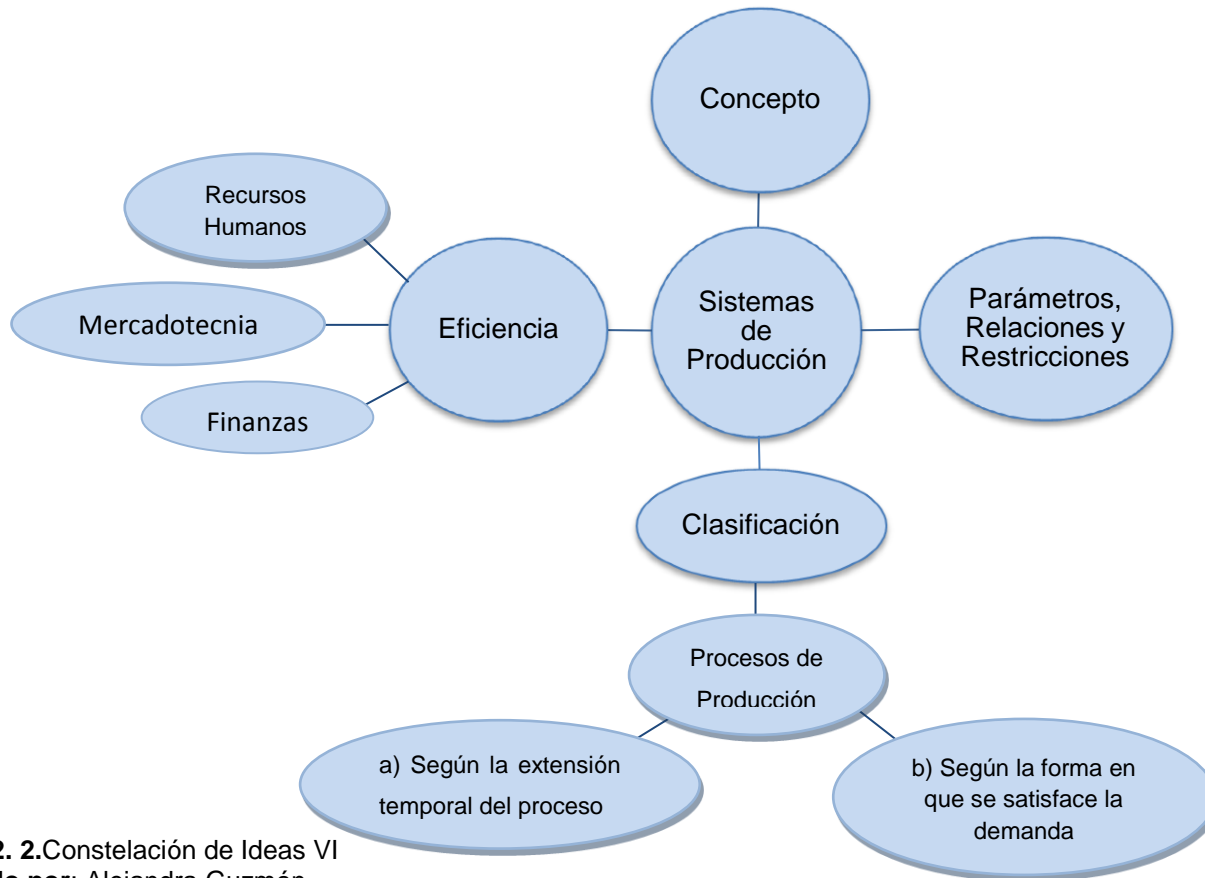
Concepto

Recursos Humanos

Mercadotecnia

Eficiencia

Sistemas de Producción

Parámetros, Relaciones y Restricciones

Finanzas

Clasificación

Procesos de Producción

a) Según la extensión temporal del proceso

b) Según la forma en que se satisface la demanda

2. 2.Constelación de Ideas VI
do por: Alejandra Guzmán